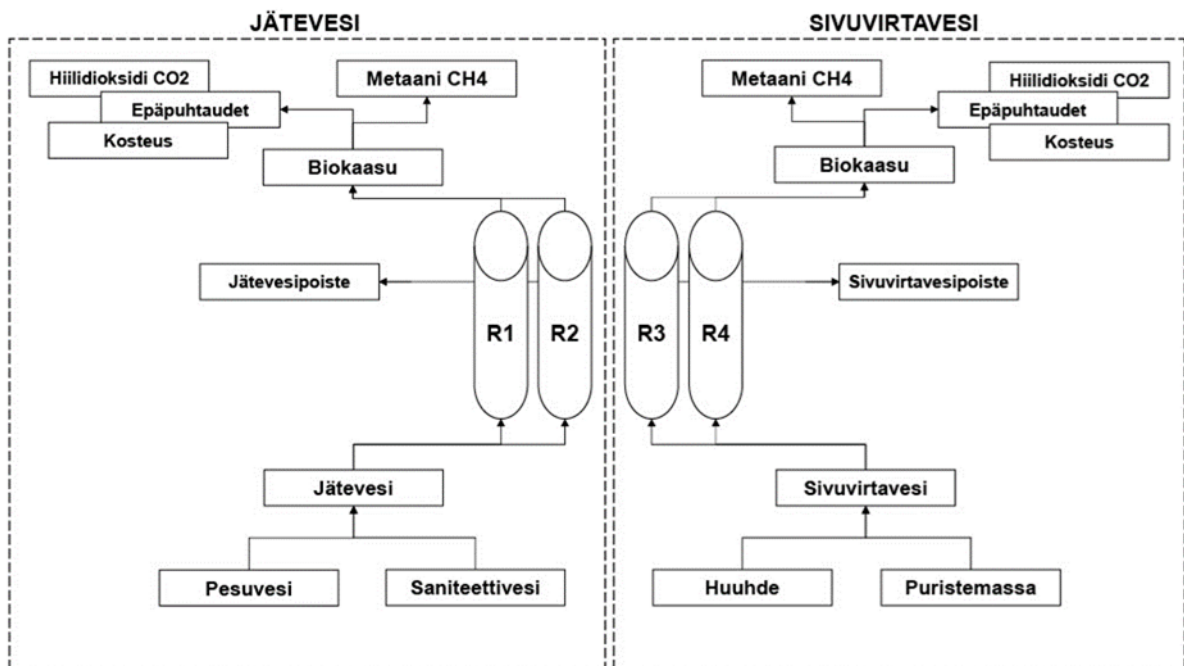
JÄTEVESI

Hiilidioksidi CO2
Epäpuhtaudet
Kosteus
Metaani CH4
Biokaasu
Jätevesipoiste
R1
R2
Jätevesi
Pesuvesi
Saniteettivesi

SIVUVIRTAVESI

Metaani CH4
Hiilidioksidi CO2
Epäpuhtaudet
Kosteus
Biokaasu
R3
R4
Sivuvirtavesipoiste
Sivuvirtavesi
Huuhde
Puristemassa